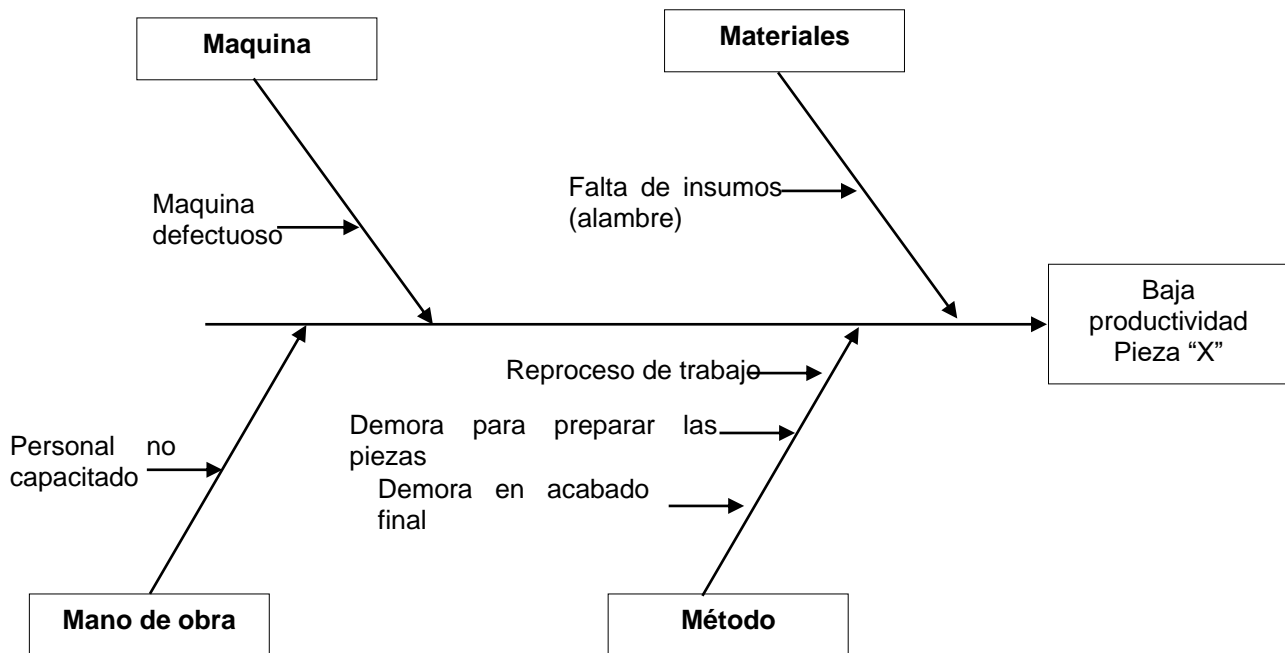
Maquina

Materiales

Maquina defectuoso

Falta de insumos (alambre)

Baja productividad Pieza "X"

Reproceso de trabajo

Demora para preparar las piezas

Demora en acabado final

Personal no capacitado

Mano de obra

Método